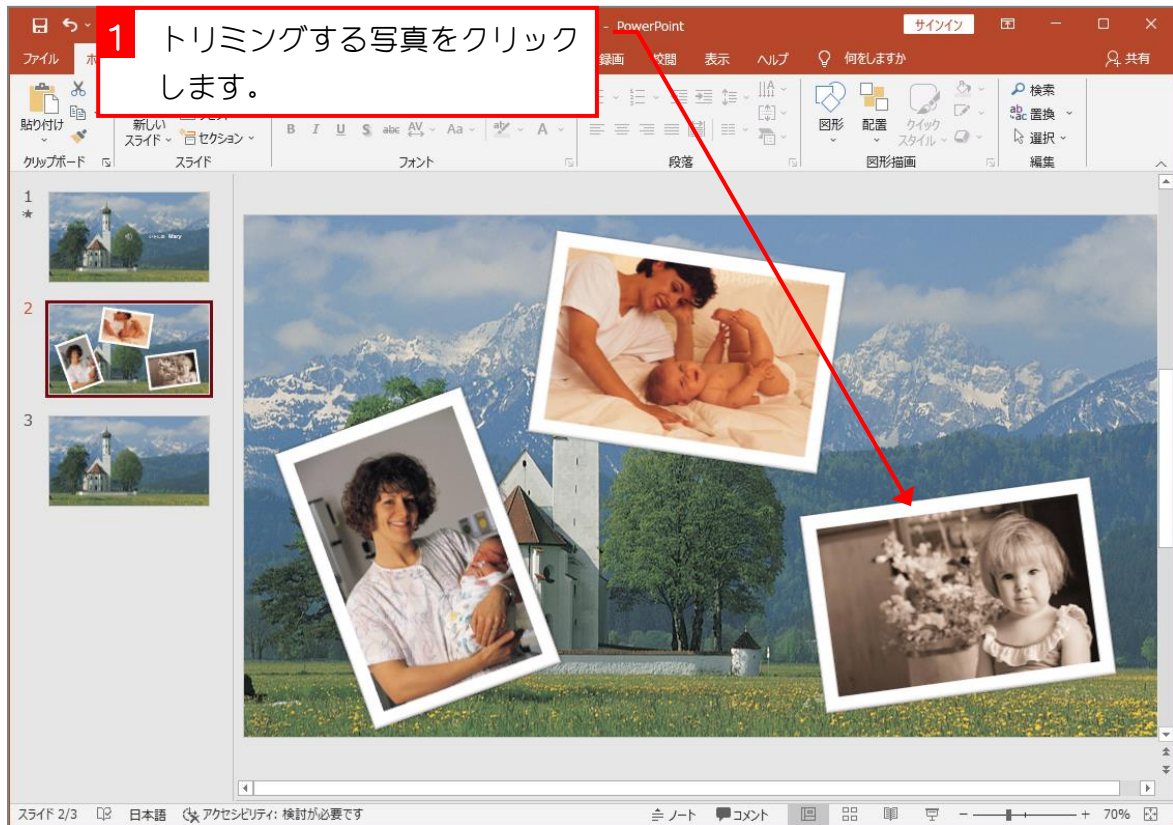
1 トリミングする写真をクリックします。

- PowerPoint
サインイン
ファイル ホ 録画 校閲 表示 ヘルプ 何をしますか 共有
貼り付け 新しいスライド セクション 図形 配置 クイックスタイル 検索 置換 選択
クリップボード スライド フォント 段落 図形描画 編集

1
2
3

スライド 2/3 日本語 アクセシビリティ: 検討が必要です ノート コメント 70%